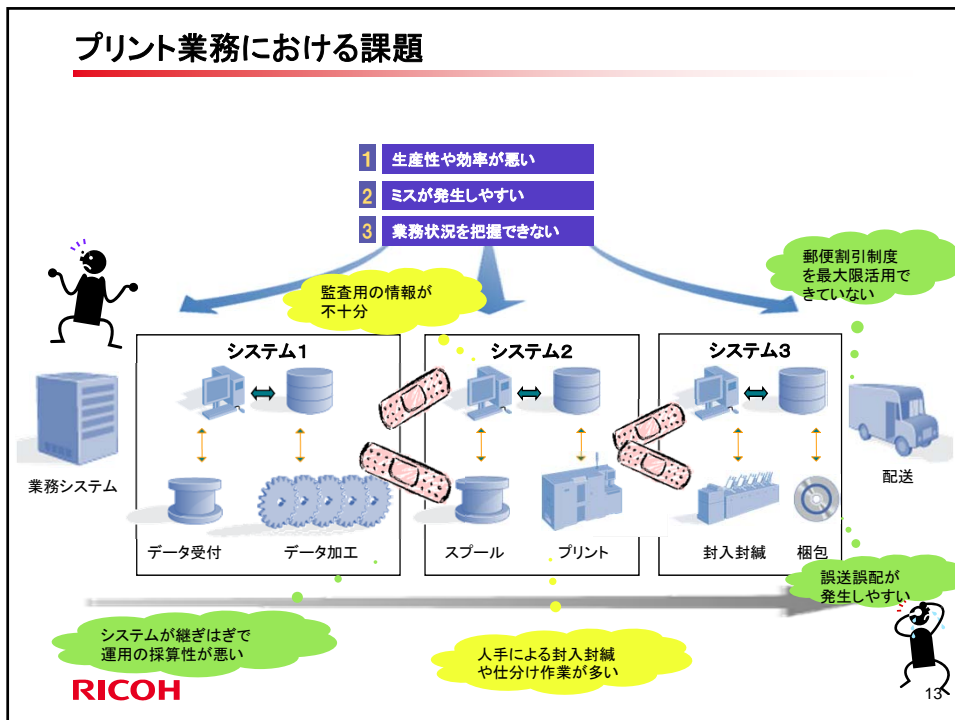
プリント業務における課題

1 生産性や効率が悪い
2 ミスが発生しやすい
3 業務状況を把握できない

郵便割引制度を最大限活用できていない

監査用の情報が不十分

システム1
システム2
システム3

業務システム

データ受付
データ加工
スプール
プリント
封入封緘
梱包

配送

誤送誤配が発生しやすい

システムが継ぎはぎで運用の採算性が悪い

人手による封入封緘や仕分け作業が多い

RICOH

13